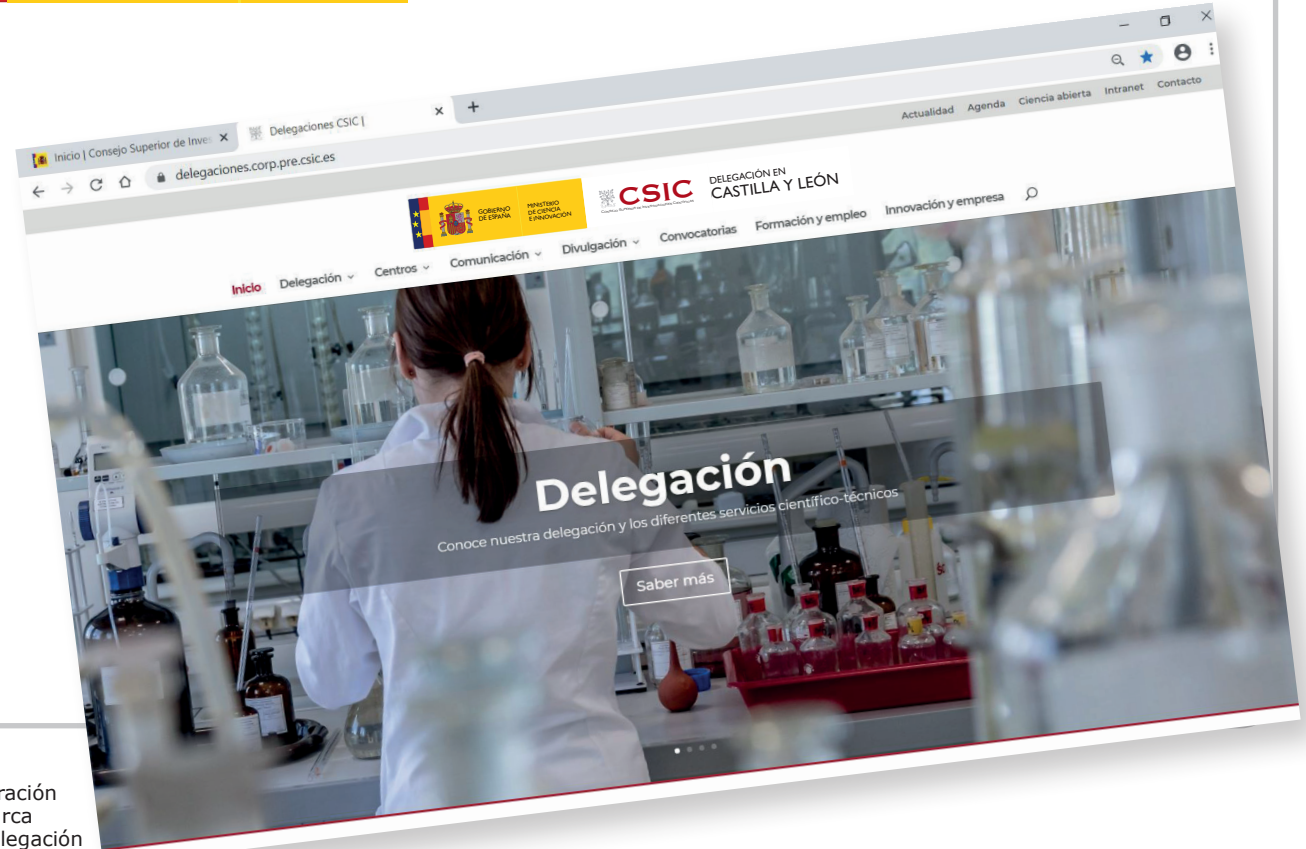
Inicio | Consejo Superior de Inve ×
Delegaciones CSIC | ×
+
delegaciones.corp.pre.csic.es

Actualidad Agenda Ciencia abierta Intranet Contacto

GOBIERNO DE ESPAÑA MINISTERIO DE CIENCIA E INNOVACIÓN
CSIC
DELEGACIÓN EN CASTILLA Y LEÓN

Inicio Delegación Centros Comunicación Divulgación Convocatorias Formación y empleo Innovación y empresa

Delegación
Conoce nuestra delegación y los diferentes servicios científico-técnicos
Saber más

ración
rca
legación